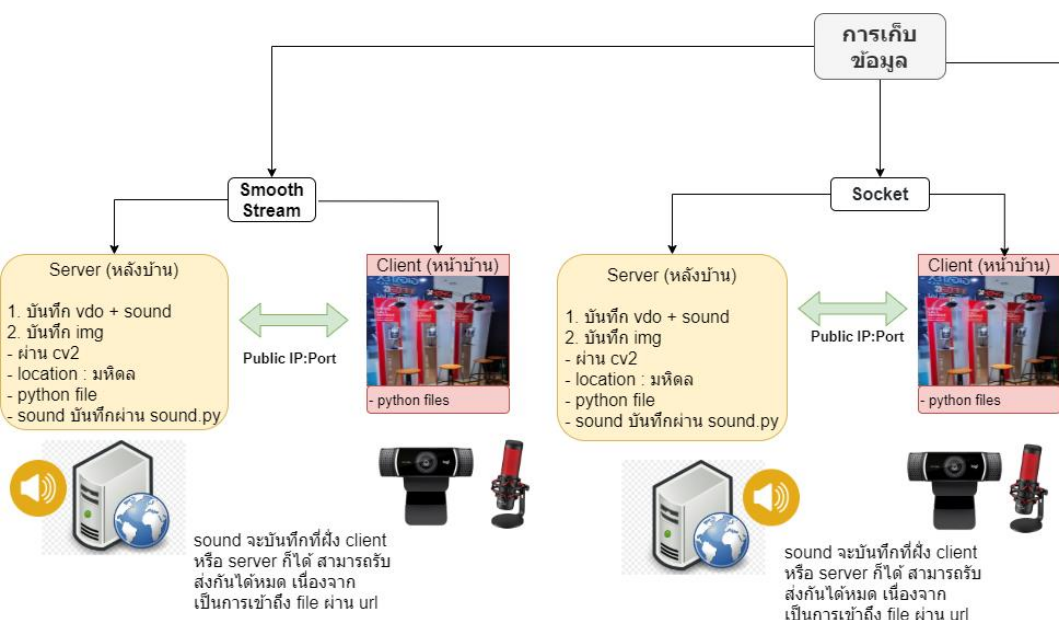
การเก็บข้อมูล

Smooth Stream

Server (หลังบ้าน)

1. บันทึก vdo + sound
2. บันทึก img
- ผ่าน cv2
- location : มหิดล
- python file
- sound บันทึกผ่าน sound.py

Public IP:Port

Client (หน้าบ้าน)

- python files

sound จะบันทึกที่ฝั่ง client หรือ server ก็ได้ สามารถรับส่งกันได้หมด เนื่องจากเป็นการเข้าถึง file ผ่าน url

Socket

Server (หลังบ้าน)

1. บันทึก vdo + sound
2. บันทึก img
- ผ่าน cv2
- location : มหิดล
- python file
- sound บันทึกผ่าน sound.py

Public IP:Port

Client (หน้าบ้าน)

- python files

sound จะบันทึกที่ฝั่ง client หรือ server ก็ได้ สามารถรับส่งกันได้หมด เนื่องจากเป็นการเข้าถึง file ผ่าน url